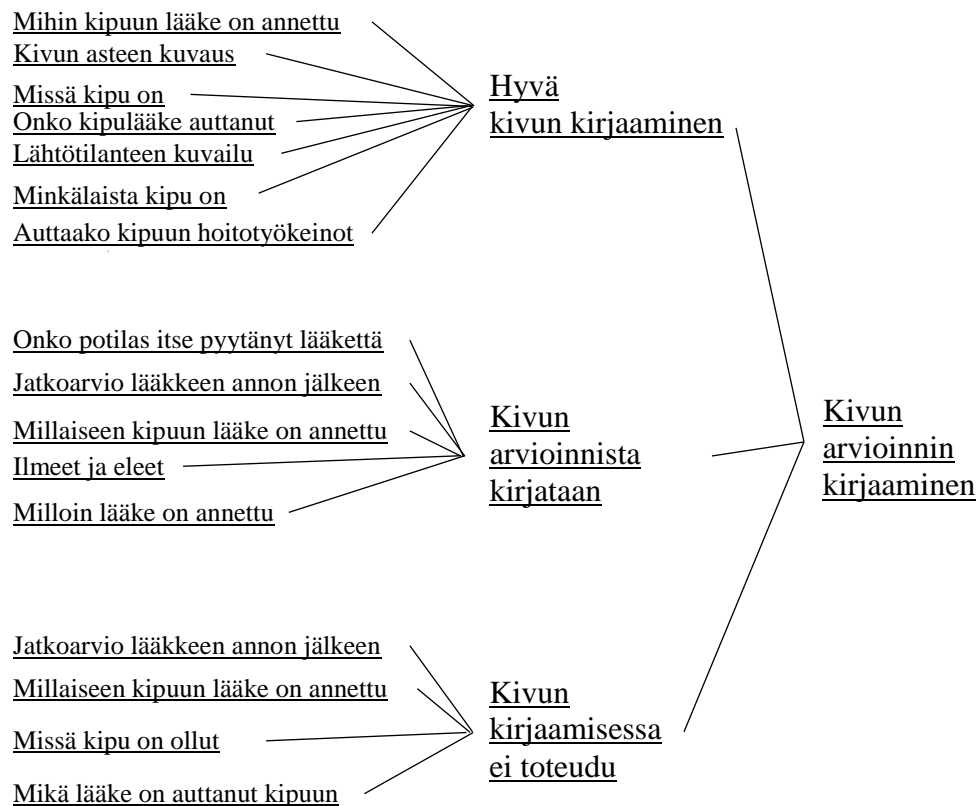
Mihin kipuun lääke on annettu
Kivun asteen kuvaus
Missä kipu on
Onko kipulääke auttanut
Lähtötilanteen kuvailu
Minkälaista kipu on
Auttaako kipuun hoitotyökeinot

Hyvä kivun kirjaaminen

Onko potilas itse pyytänyt lääkettä
Jatkoarvio lääkkeen annon jälkeen
Millaiseen kipuun lääke on annettu
Ilmeet ja eleet
Milloin lääke on annettu

Kivun arvioinnista kirjataan

Kivun arvioinnin kirjaaminen

Jatkoarvio lääkkeen annon jälkeen
Millaiseen kipuun lääke on annettu
Missä kipu on ollut
Mikä lääke on auttanut kipuun

Kivun kirjaamisessa ei toteudu